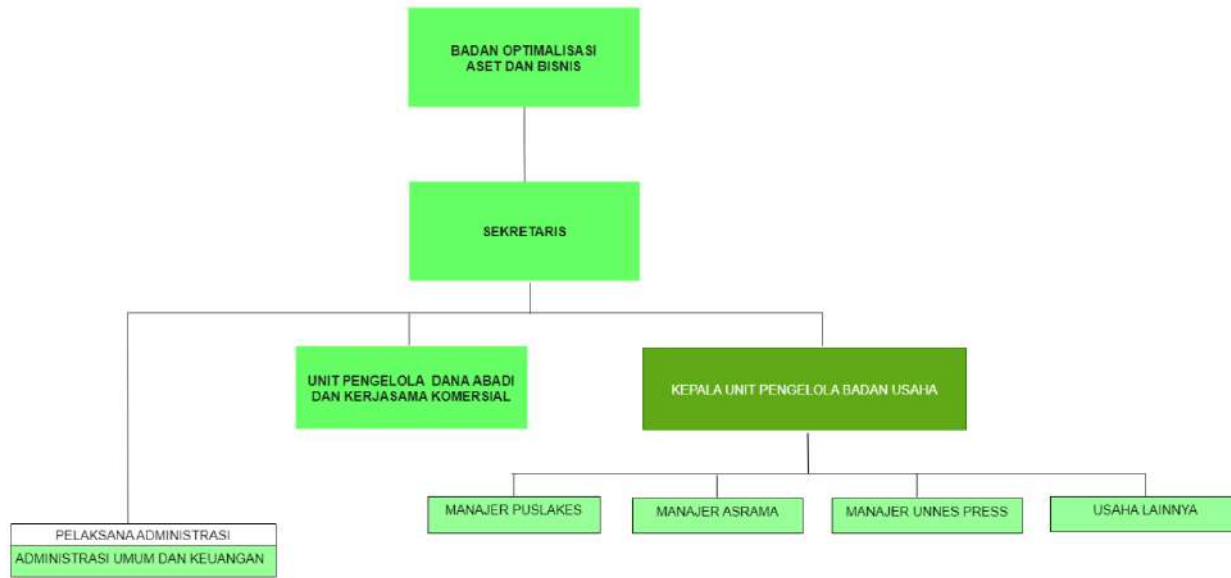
BADAN OPTIMALISASI ASET DAN BISNIS

SEKRETARIS

UNIT PENGELOLA DANA ABADI DAN KERJASAMA KOMERSIAL

KEPALA UNIT PENGELOLA BADAN USAHA

PELAKSANA ADMINISTRASI

ADMINISTRASI UMUM DAN KEUANGAN

MANAJER PUSLAKES

MANAJER ASRAMA

MANAJER UNNES PRESS

USAHA LAINNYA